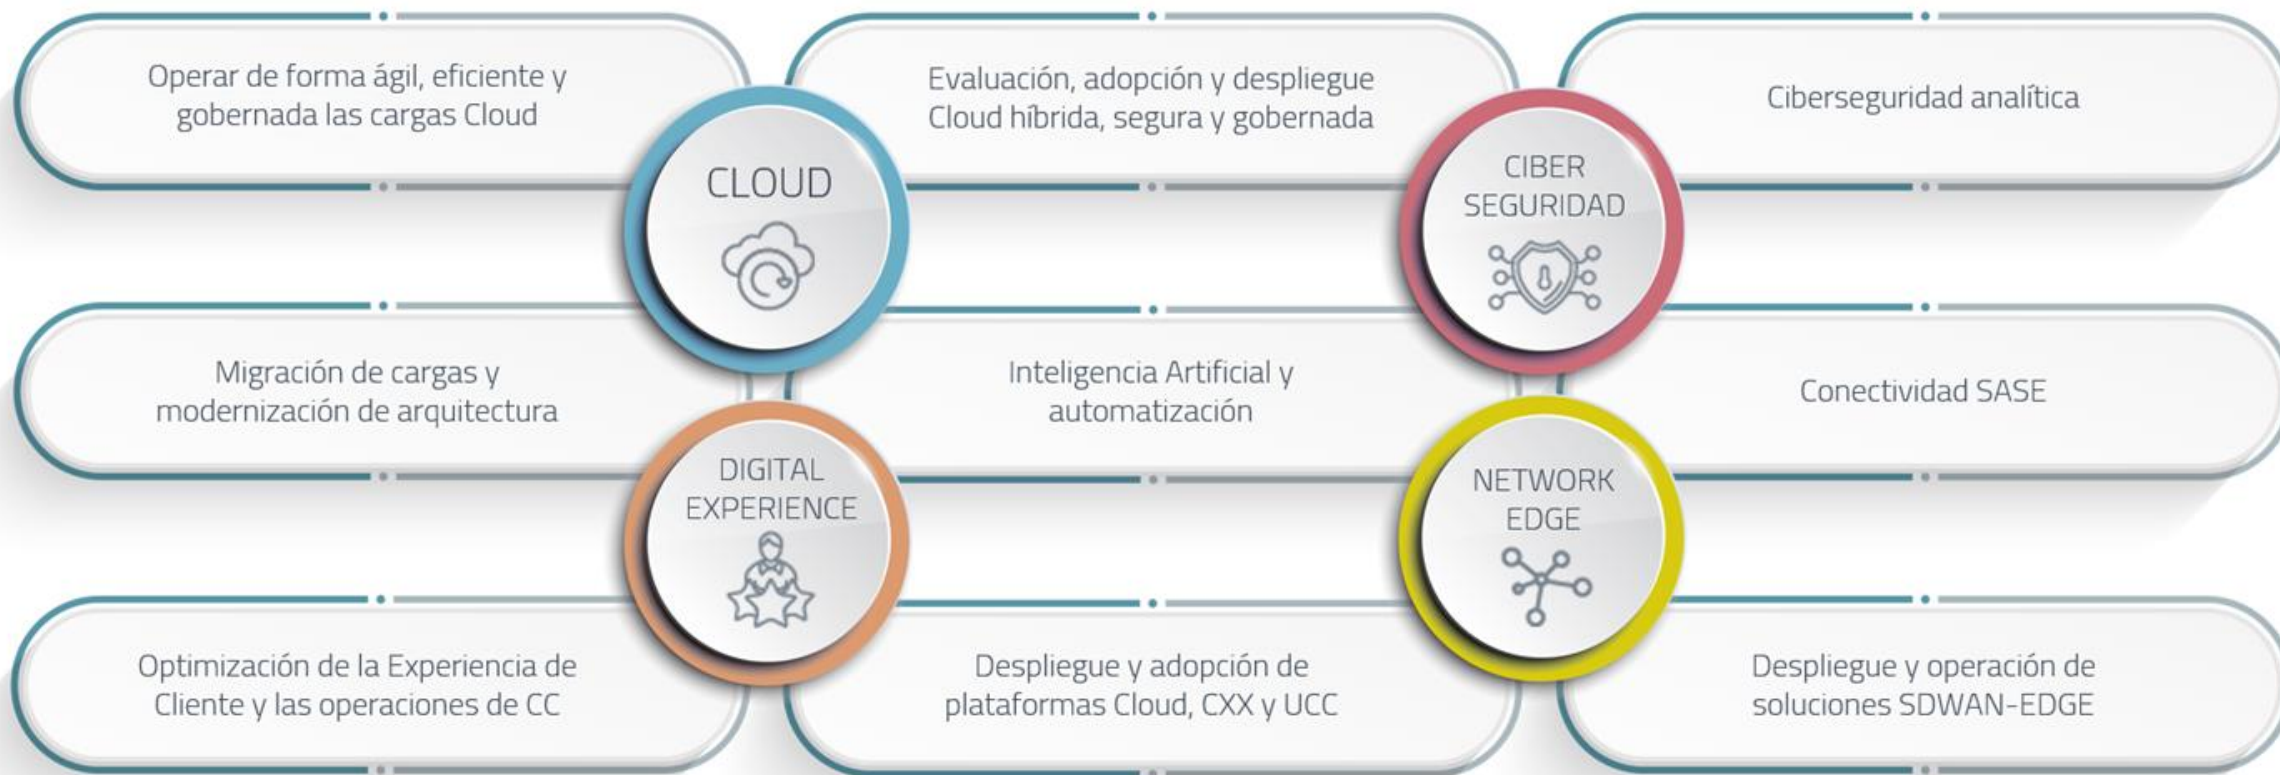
Operar de forma ágil, eficiente y gobernada las cargas Cloud

Evaluación, adopción y despliegue Cloud híbrida, segura y gobernada

Ciberseguridad analítica

CLOUD

CIBER SEGURIDAD

Migración de cargas y modernización de arquitectura

Inteligencia Artificial y automatización

Conectividad SASE

DIGITAL EXPERIENCE

NETWORK EDGE

Optimización de la Experiencia de Cliente y las operaciones de CC

Despliegue y adopción de plataformas Cloud, CXX y UCC

Despliegue y operación de soluciones SDWAN-EDGE